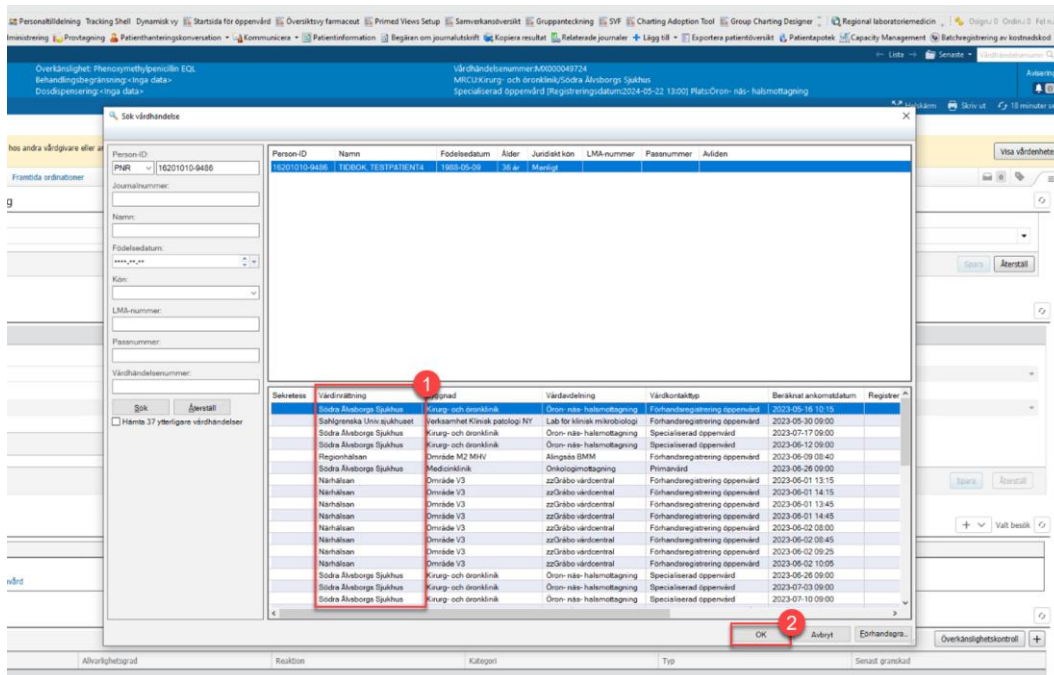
Personaltilldelning Tracking Shell Dynamisk vy Startsida för öppenvård Översiktsvy farmaceut Primed Views Setup Samverkansöversikt Gruppanteckning SVF Charting Adoption Tool Group Charting Designer Regional laboratoriemedicin Osign.: 0 Ordin.: 0 Fel n
ministrering Provtagning Patienthanteringskonversation Kommunicera Patientinformation Begäran om journalutskrift Kopiera resultat Relaterade journaler Lägg till Exportera patientöversikt Patientapotek Capacity Management Batchregistrering av kostnadskod

Lista Senaste Vårdhändelsenummer

Överkänslighet: Phenoxymethylpenicillin EQL
Behandlingsbegränsning:<Inga data>
Dosdispensering:<Inga data>

Vårdhändelsenummer:MX000049724
MRCU:Kirurgi- och öronklinik/Södra Älvsborgs Sjukhus
Specialiserad öppenvård [Registreringsdatum:2024-05-22 13:00] Plats:Öron- näs- halsmottagning

Helskärm Skriv ut 18 minuter se

hos andra vårdgivare eller a
Framtida ordinationer
g

Visa vårdenhete

Spara Återställ

Spara Återställ

Valt besök

vård

Sök vårdhändelse

Person-ID:
PNR 16201010-9486
Journalnummer:
Namn:
Födelsedatum:
****-**-**
Kön:
LMA-nummer:
Passnummer:
Vårdhändelsenummer:
Sök Återställ
Hämta 37 ytterligare vårdhändelser

| Person-ID | Namn | Födelsedatum | Ålder | Juridiskt kön | LMA-nummer | Passnummer | Avliden |
|---|---|---|---|---|---|---|---|
| 16201010-9486 | TIDBOK, TESTPATIENT4 | 1988-05-09 | 36 år | Manligt | | | |

1

| Sekretess | Vårdinrättning | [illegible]gnad | Vårdavdelning | Vårdkontakttyp | Beräknat ankomstdatum | Registrer |
|---|---|---|---|---|---|---|
| | Södra Älvsborgs Sjukhus | Kirurgi- och öronklinik | Öron- näs- halsmottagning | Förhandsregistrering öppenvård | 2023-05-16 10:15 | |
| | Sahlgrenska Univ.sjukhuset | Verksamhet Klinisk patologi NY | Lab för klinisk mikrobiologi | Förhandsregistrering öppenvård | 2023-05-30 09:00 | |
| | Södra Älvsborgs Sjukhus | Kirurgi- och öronklinik | Öron- näs- halsmottagning | Specialiserad öppenvård | 2023-07-17 09:00 | |
| | Södra Älvsborgs Sjukhus | Kirurgi- och öronklinik | Öron- näs- halsmottagning | Specialiserad öppenvård | 2023-06-12 09:00 | |
| | Regionhälsan | Område M2 MHV | Alingsås BMM | Förhandsregistrering öppenvård | 2023-06-09 08:40 | |
| | Södra Älvsborgs Sjukhus | Medicinklinik | Onkologimottagning | Primärvård | 2023-06-26 09:00 | |
| | Närhälsan | Område V3 | zzGråbo vårdcentral | Förhandsregistrering öppenvård | 2023-06-01 13:15 | |
| | Närhälsan | Område V3 | zzGråbo vårdcentral | Förhandsregistrering öppenvård | 2023-06-01 14:15 | |
| | Närhälsan | Område V3 | zzGråbo vårdcentral | Förhandsregistrering öppenvård | 2023-06-01 13:45 | |
| | Närhälsan | Område V3 | zzGråbo vårdcentral | Förhandsregistrering öppenvård | 2023-06-01 14:45 | |
| | Närhälsan | Område V3 | zzGråbo vårdcentral | Förhandsregistrering öppenvård | 2023-06-02 08:00 | |
| | Närhälsan | Område V3 | zzGråbo vårdcentral | Förhandsregistrering öppenvård | 2023-06-02 08:45 | |
| | Närhälsan | Område V3 | zzGråbo vårdcentral | Förhandsregistrering öppenvård | 2023-06-02 09:25 | |
| | Närhälsan | Område V3 | zzGråbo vårdcentral | Förhandsregistrering öppenvård | 2023-06-02 10:05 | |
| | Södra Älvsborgs Sjukhus | Kirurgi- och öronklinik | Öron- näs- halsmottagning | Specialiserad öppenvård | 2023-06-26 09:00 | |
| | Södra Älvsborgs Sjukhus | Kirurgi- och öronklinik | Öron- näs- halsmottagning | Specialiserad öppenvård | 2023-07-03 09:00 | |
| | Södra Älvsborgs Sjukhus | Kirurgi- och öronklinik | Öron- näs- halsmottagning | Specialiserad öppenvård | 2023-07-10 09:00 | |

2
OK Avbryt Förhandsgra...

Överkänslighetskontroll

| Allvarlighetsgrad | Reaktion | Kategori | Typ | Senast granskad |
|---|---|---|---|---|